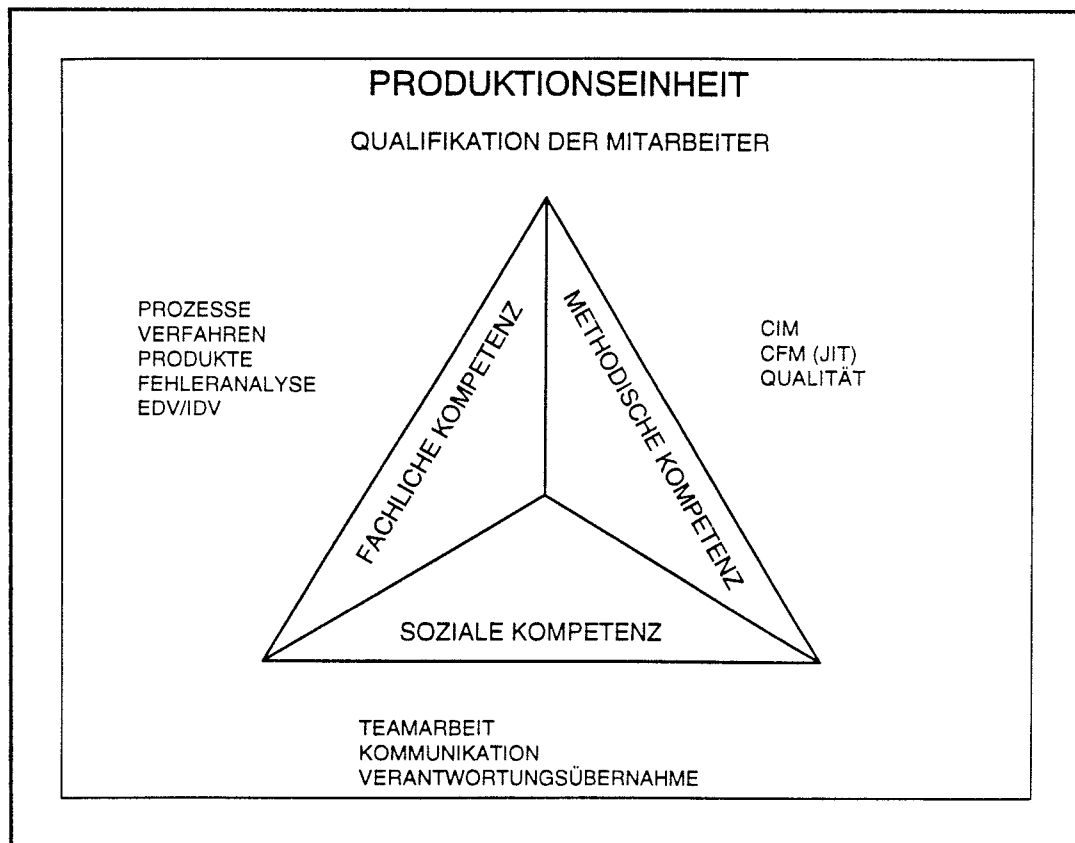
PRODUKTIONSEINHEIT

QUALIFIKATION DER MITARBEITER

PROZESSE
VERFAHREN
PRODUKTE
FEHLERANALYSE
EDV/IDV

FACHLICHE KOMPETENZ

METHODISCHE KOMPETENZ

CIM
CFM (JIT)
QUALITÄT

SOZIALE KOMPETENZ

TEAMARBEIT
KOMMUNIKATION
VERANTWORTUNGSÜBERNAHME